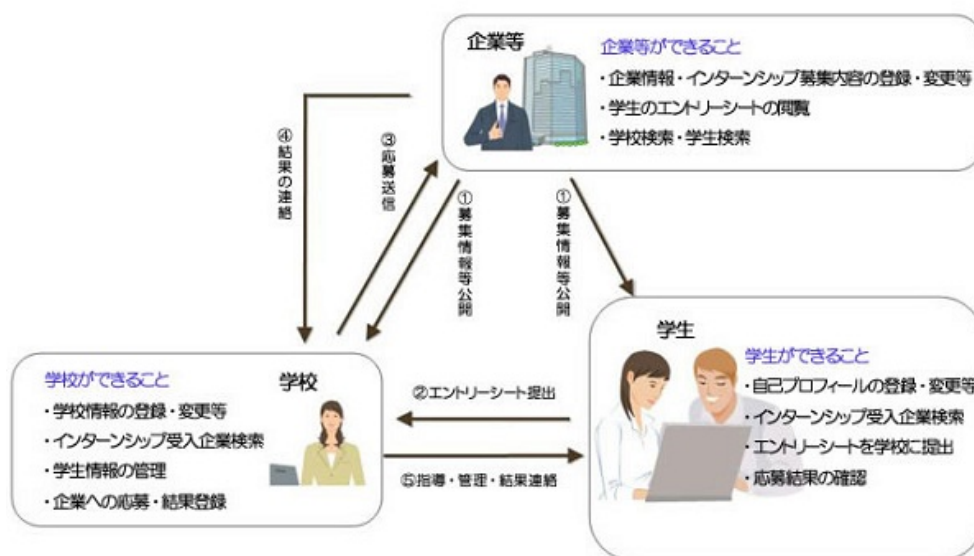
企業等

企業等ができること
・企業情報・インターンシップ募集内容の登録・変更等
・学生のエントリーシートの閲覧
・学校検索・学生検索

④結果の連絡

③応募送信

①募集情報等公開

①募集情報等公開

学生

学生ができること
・自己プロフィールの登録・変更等
・インターンシップ受入企業検索
・エントリーシートを学校に提出
・応募結果の確認

学校ができること
・学校情報の登録・変更等
・インターンシップ受入企業検索
・学生情報の管理
・企業への応募・結果登録

学校

②エントリーシート提出

⑤指導・管理・結果連絡